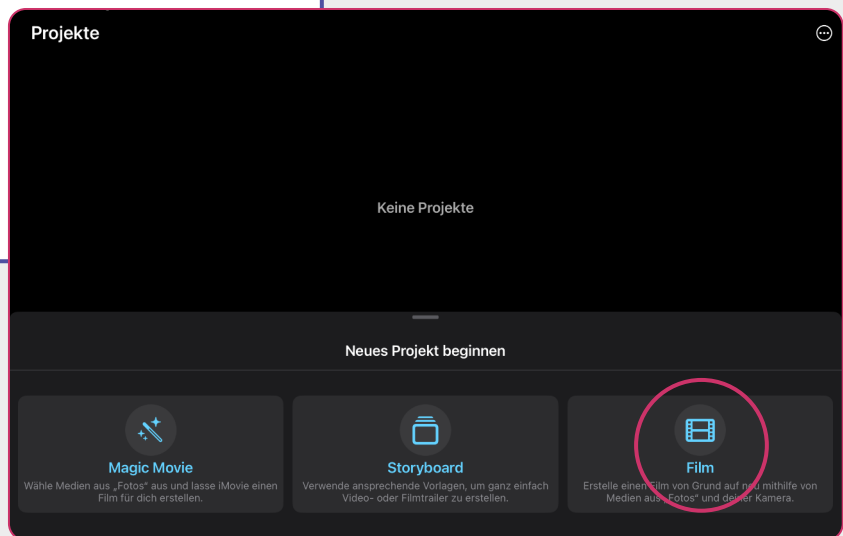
Projekte

Keine Projekte

Neues Projekt beginnen

Magic Movie
Wähle Medien aus „Fotos“ aus und lasse iMovie einen Film für dich erstellen.

Storyboard
Verwende ansprechende Vorlagen, um ganz einfach Video- oder Filmtrailer zu erstellen.

Film
Erstelle einen Film von Grund auf neu mithilfe von Medien aus „Fotos“ und deiner Kamera.